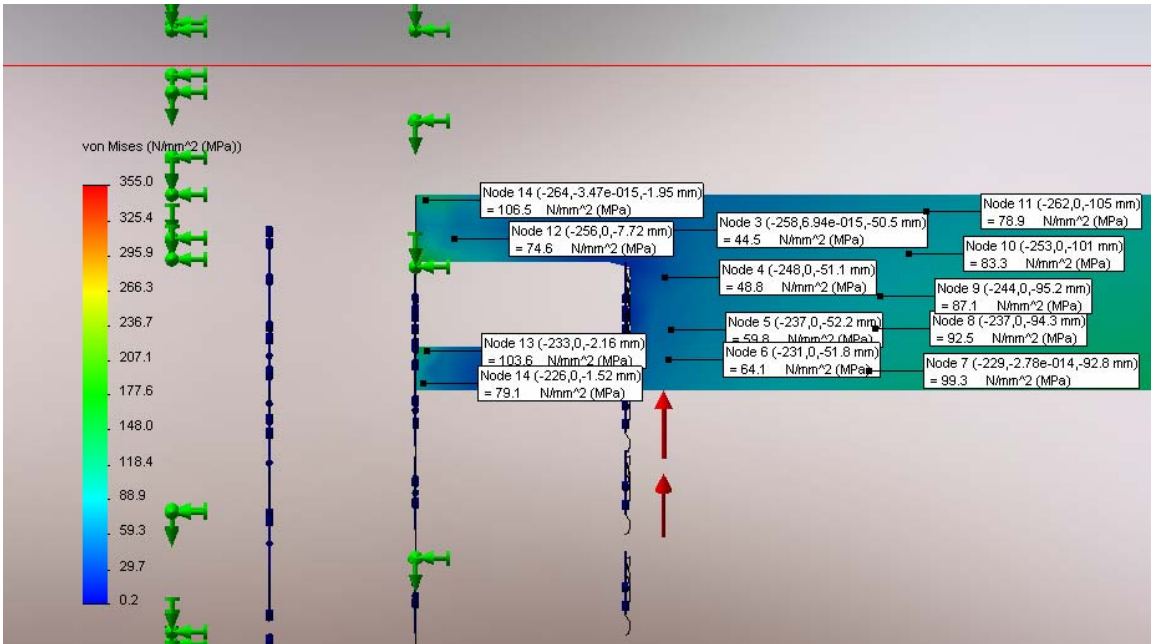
von Mises (N/mm^2 (MPa))

355.0
325.4
295.9
266.3
236.7
207.1
177.6
148.0
118.4
88.9
59.3
29.7
0.2

Node 14 (-264,-3.47e-015,-1.95 mm)
= 106.5 N/mm^2 (MPa)

Node 12 (-256,0,-7.72 mm)
= 74.6 N/mm^2 (MPa)

Node 3 (-258,6.94e-015,-50.5 mm)
= 44.5 N/mm^2 (MPa)

Node 11 (-262,0,-105 mm)
= 78.9 N/mm^2 (MPa)

Node 10 (-253,0,-101 mm)
= 83.3 N/mm^2 (MPa)

Node 4 (-248,0,-51.1 mm)
= 48.8 N/mm^2 (MPa)

Node 9 (-244,0,-95.2 mm)
= 87.1 N/mm^2 (MPa)

Node 5 (-237,0,-52.2 mm)
= 59.8 N/mm^2 (MPa)

Node 8 (-237,0,-94.3 mm)
= 92.5 N/mm^2 (MPa)

Node 13 (-233,0,-2.16 mm)
= 103.6 N/mm^2 (MPa)

Node 6 (-231,0,-51.8 mm)
= 64.1 N/mm^2 (MPa)

Node 7 (-229,-2.78e-014,-92.8 mm)
= 99.3 N/mm^2 (MPa)

Node 14 (-226,0,-1.52 mm)
= 79.1 N/mm^2 (MPa)